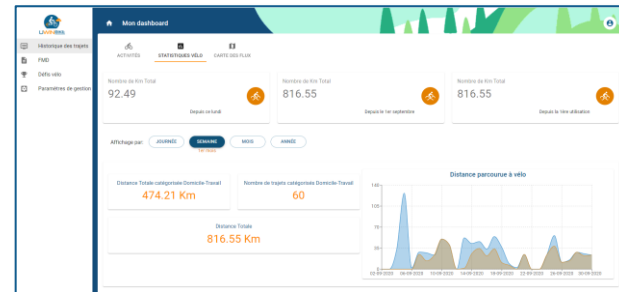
Mon dashboard

Historique des trajets
FMD
Défis vélo
Parametres de gestion

ACTIVITÉS
STATISTIQUES VÉLO
CARTE DES FLUX

Nombre de Km Total
92.49
Depuis ce lundi

Nombre de Km Total
816.55
Depuis le 1er septembre

Nombre de Km Total
816.55
Depuis la 1ère utilisation

Affichage par:
JOURNÉE
SEMAINE
MOIS
ANNÉE

Distance Totale catégorisée Domicile-Travail
474.21 Km

Nombre de trajets catégorisés Domicile-Travail
60

Distance Totale
816.55 Km

Distance parcourue à vélo
150
100
75
50
25
0
02-09-2020
06-09-2020
10-09-2020
14-09-2020
18-09-2020
22-09-2020
26-09-2020
30-09-2020